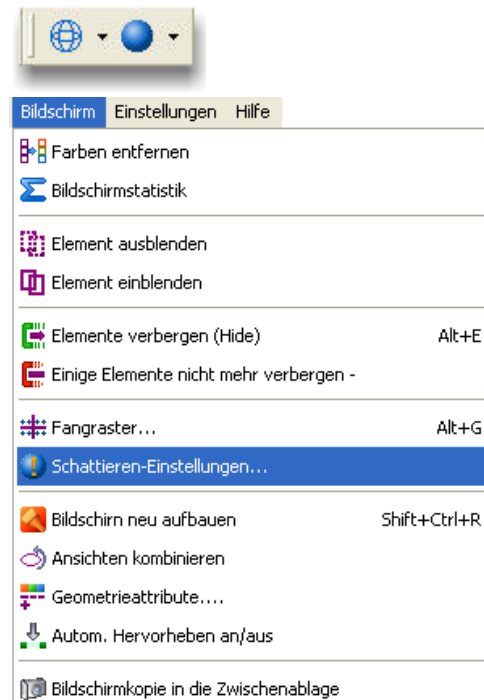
Bildschirm Einstellungen Hilfe

Farben entfernen

Bildschirmstatistik

Element ausblenden

Element einblenden

Elemente verbergen (Hide) Alt+E

Einige Elemente nicht mehr verbergen -

Fangraster... Alt+G

Schattieren-Einstellungen...

Bildschirn neu aufbauen Shift+Ctrl+R

Ansichten kombinieren

Geometrieattribute....

Autom. Hervorheben an/aus

Bildschirmkopie in die Zwischenablage